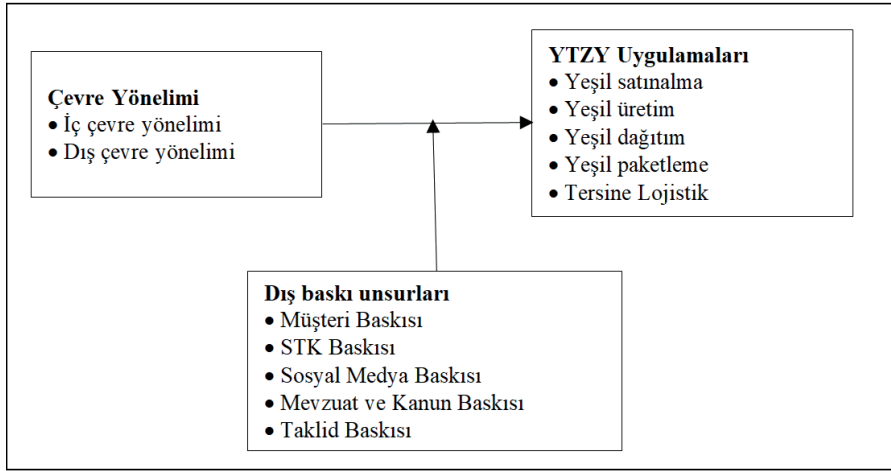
Çevre Yönelimi
• İç çevre yönelimi
• Dış çevre yönelimi

YTZY Uygulamaları
• Yeşil satınalma
• Yeşil üretim
• Yeşil dağıtım
• Yeşil paketleme
• Tersine Lojistik

Dış baskı unsurları
• Müşteri Baskısı
• STK Baskısı
• Sosyal Medya Baskısı
• Mevzuat ve Kanun Baskısı
• Taklid Baskısı